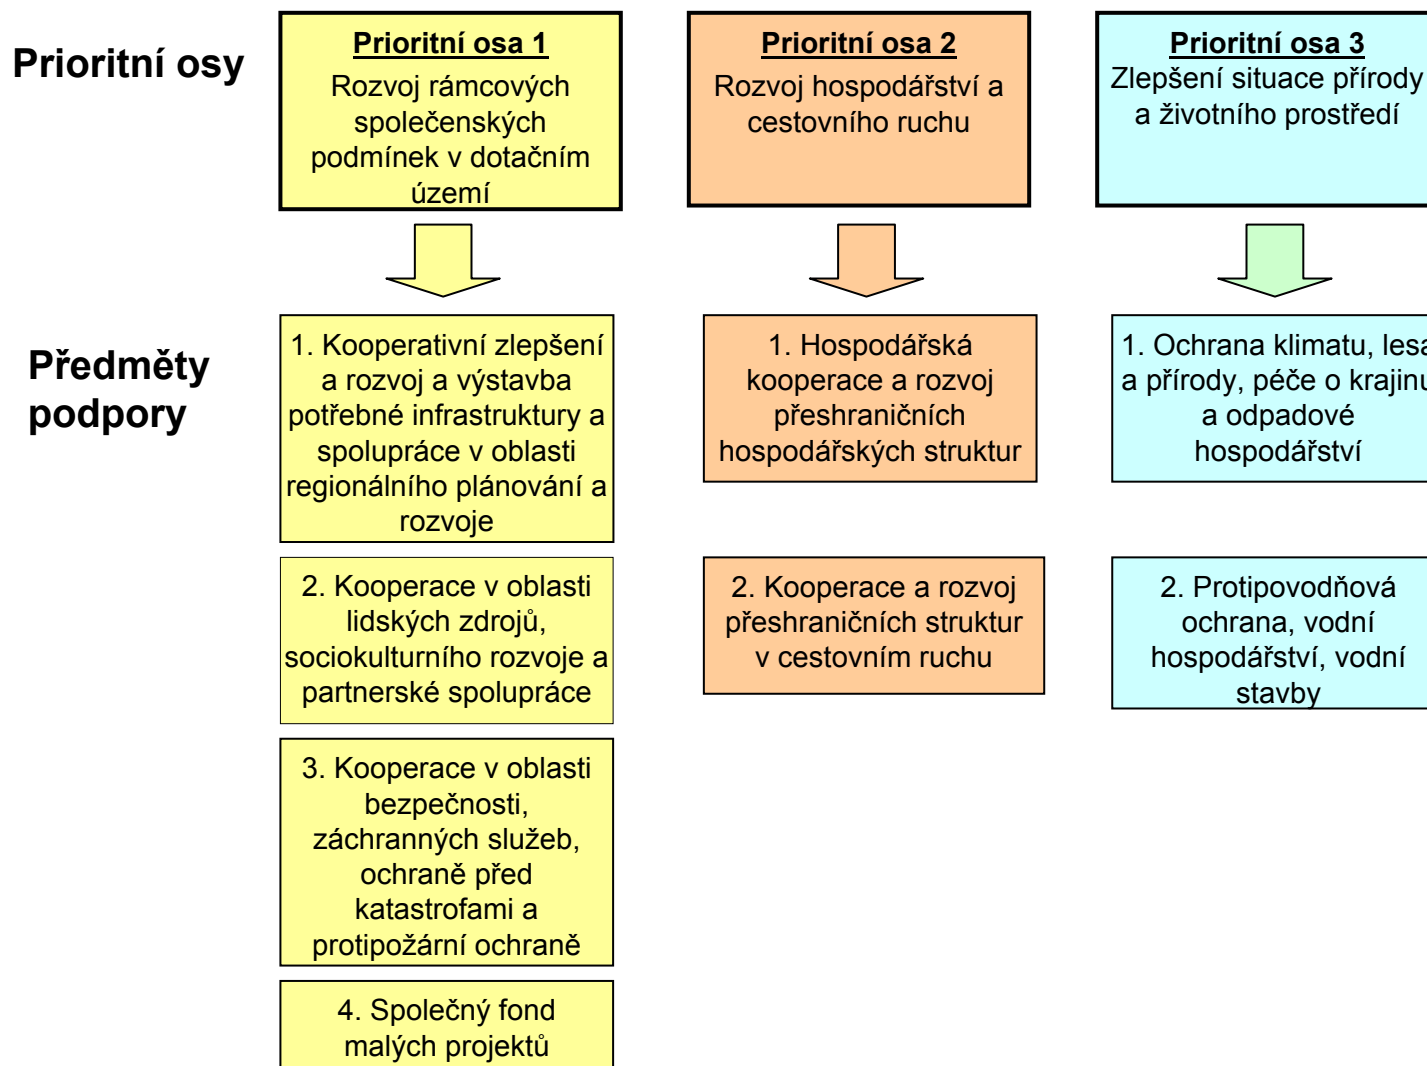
Prioritní osy

Prioritní osa 1
Rozvoj rámcových společenských podmínek v dotačním území

Prioritní osa 2
Rozvoj hospodářství a cestovního ruchu

Prioritní osa 3
Zlepšení situace přírody a životního prostředí

Předměty podpory

1. Kooperativní zlepšení a rozvoj a výstavba potřebné infrastruktury a spolupráce v oblasti regionálního plánování a rozvoje

2. Kooperace v oblasti lidských zdrojů, sociokulturního rozvoje a partnerské spolupráce

3. Kooperace v oblasti bezpečnosti, záchranných služeb, ochraně před katastrofami a protipožární ochraně

4. Společný fond malých projektů

1. Hospodářská kooperace a rozvoj přeshraničních hospodářských struktur

2. Kooperace a rozvoj přeshraničních struktur v cestovním ruchu

1. Ochrana klimatu, les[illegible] a přírody, péče o krajin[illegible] a odpadové hospodářství

2. Protipovodňová ochrana, vodní hospodářství, vodní stavby